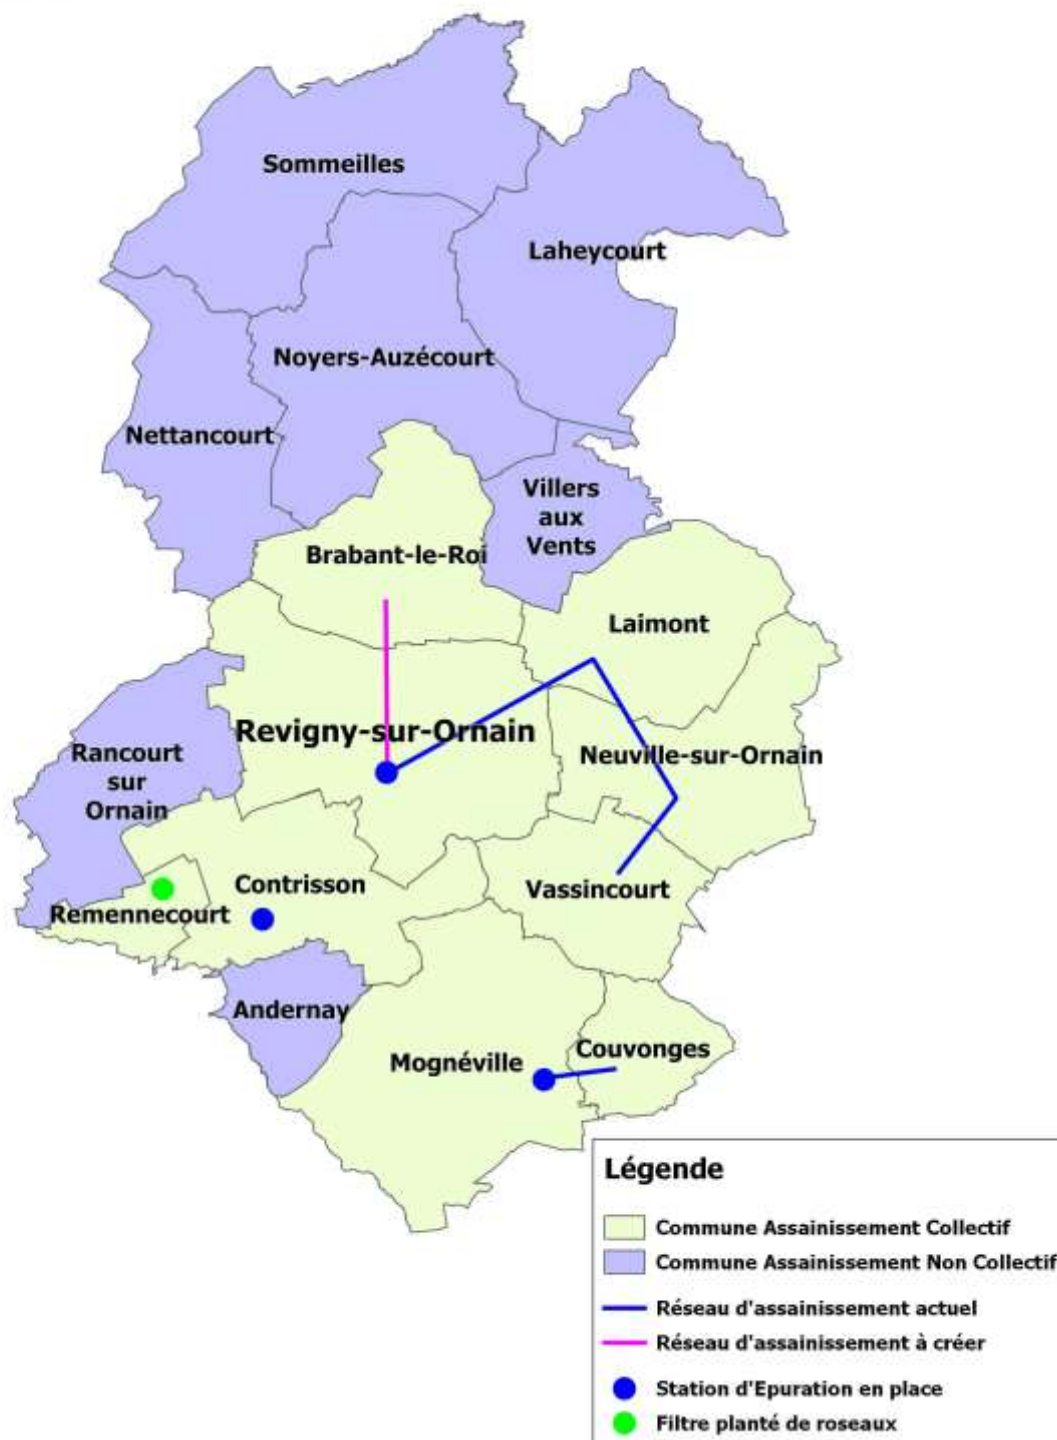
Sommeilles

Laheycourt

Noyers-Auzécourt

Nettancourt

Villers aux Vents

Brabant-le-Roi

Laimont

Revigny-sur-Ornain

Neuville-sur-Ornain

Rancourt sur Ornain

Contrisson

Vassincourt

Remennecourt

Andernay

Mognéville

Couvonges

Légende

Commune Assainissement Collectif

Commune Assainissement Non Collectif

Réseau d'assainissement actuel

Réseau d'assainissement à créer

Station d'Epuration en place

Filtre planté de roseaux